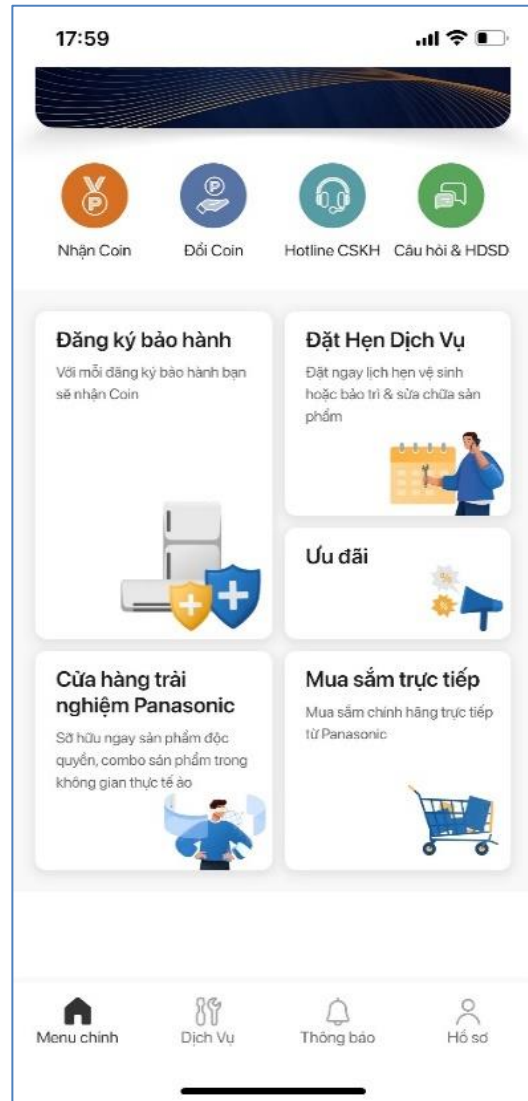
17:59

Nhận Coin
Đổi Coin
Hotline CSKH
Câu hỏi & HDSD

Đăng ký bảo hành
Với mỗi đăng ký bảo hành bạn sẽ nhận Coin

Đặt Hẹn Dịch Vụ
Đặt ngay lịch hẹn vệ sinh hoặc bảo trì & sửa chữa sản phẩm

Ưu đãi

Cửa hàng trải nghiệm Panasonic
Sở hữu ngay sản phẩm độc quyền, combo sản phẩm trong không gian thực tế ảo

Mua sắm trực tiếp
Mua sắm chính hãng trực tiếp từ Panasonic

Menu chính
Dịch Vụ
Thông báo
Hồ sơ